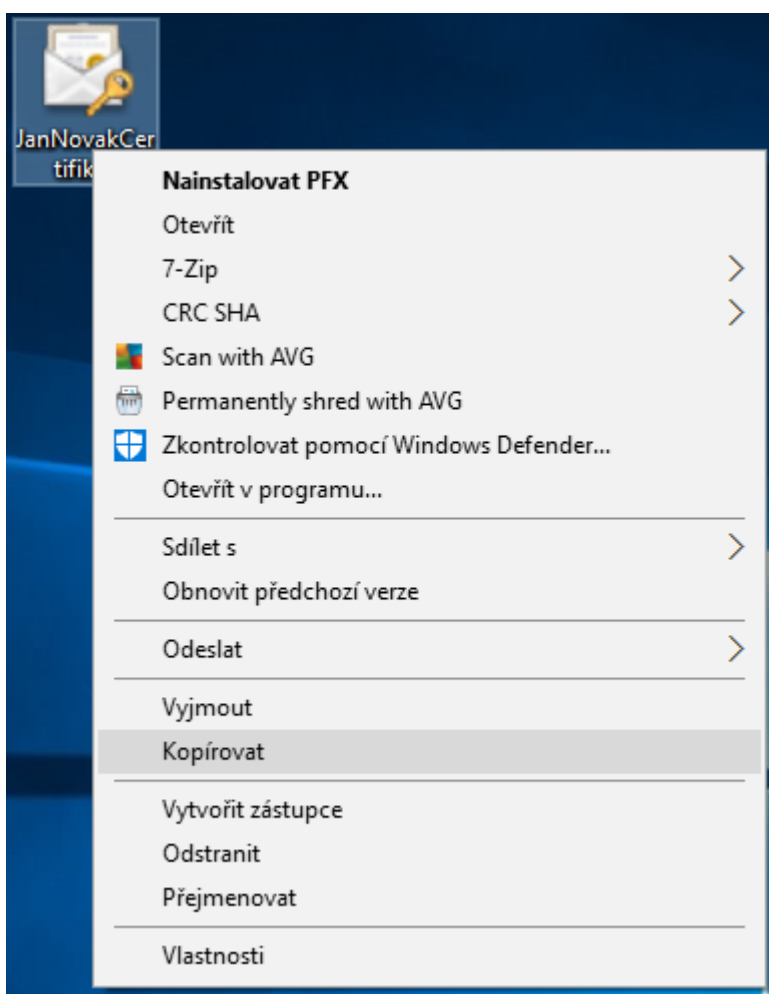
JanNovakCer tifik

Nainstalovat PFX
Otevřít
7-Zip
CRC SHA
Scan with AVG
Permanently shred with AVG
Zkontrolovat pomocí Windows Defender...
Otevřít v programu...

Sdílet s
Obnovit předchozí verze

Odeslat

Vyjmout
Kopírovat

Vytvořit zástupce
Odstranit
Přejmenovat

Vlastnosti